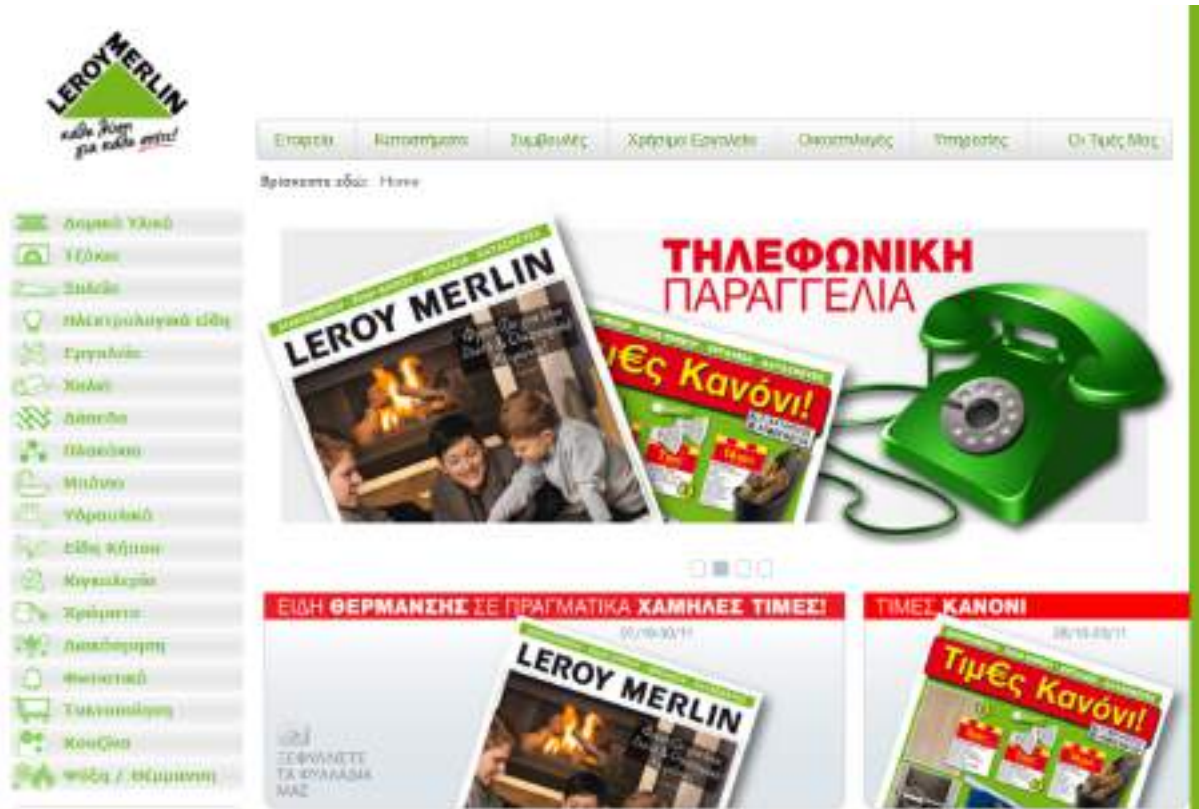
LEROY MERLIN
κάθε δέσμ για κάθε σπίτι!

Εταιρεία | Καταστήματα | Συμβουλές | Χρήσιμα Εργαλεία | Οικοσπίλιογές | Υπηρεσίες | Οι Τιμές Μας

Βρίσκεστε εδώ: Home

Δομικά Υλικά
Τζάκια
Ξυλεία
Ηλεκτρολογικά είδη
Εργαλεία
Χαλιά
Δάπεδα
Πλακάκια
Μπάνιο
Υδραυλικά
Είδη Κήπου
Κιγκαλερία
Χρώματα
Διακόσμηση
Φωτιστικά
Τακτοποίηση
Κουζίνα
Ψύξη / Θέρμανση

LEROY MERLIN
Τιμ€ς Κανόνι!
ΤΗΛΕΦΩΝΙΚΗ ΠΑΡΑΓΓΕΛΙΑ

ΕΙΔΗ ΘΕΡΜΑΝΣΗΣ ΣΕ ΠΡΑΓΜΑΤΙΚΑ ΧΑΜΗΛΕΣ ΤΙΜΕΣ!
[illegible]
LEROY MERLIN
ΞΕΦΥΛΛΙΣΤΕ ΤΑ ΦΥΛΛΑΔΙΑ ΜΑΣ

ΤΙΜΕΣ ΚΑΝΟΝΙ
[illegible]
Τιμ€ς Κανόνι!